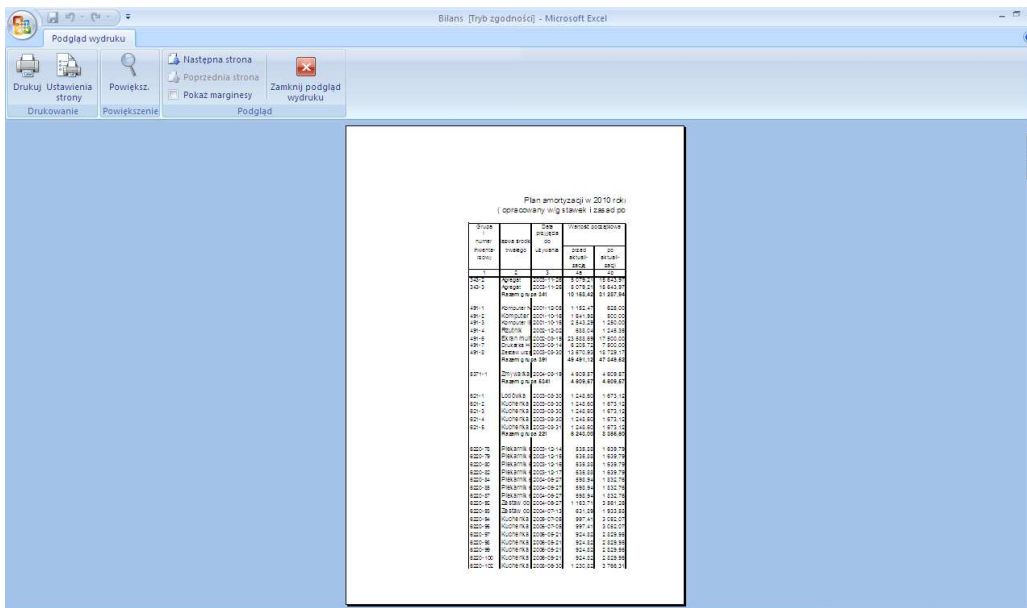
Bilans [Tryb zgodności] - Microsoft Excel

Podgląd wydruku

Drukuj Ustawienia strony
Drukowanie

Powiększ.
Powiększenie

Następna strona
Poprzednia strona
Pokaż marginesy
Zamknij podgląd wydruku
Podgląd

Plan amortyzacji w 2010 rok
( opracowany wg stawek i zasad po

| Grupa / numer inwentarzowy | Nazwa środka trwałego | Data przyjęcia do używania | Wartość początkowa przed aktualizacją | po aktualizacji |
|---|---|---|---|---|
| 1 | 2 | 3 | 4a | 4b |
| 340-2 | Agregat | 2003-11-26 | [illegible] | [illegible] |
| 340-3 | Agregat | 2003-11-26 | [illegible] | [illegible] |
| | Razem grupa 341 | | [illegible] | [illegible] |
| 491-1 | Komputer | 2001-12-03 | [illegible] | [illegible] |
| 491-2 | Komputer | 2001-10-16 | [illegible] | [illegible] |
| 491-3 | Komputer | 2001-10-16 | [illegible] | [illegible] |
| 491-4 | Rzutnik | 2002-12-02 | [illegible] | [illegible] |
| 491-6 | Ekran | 2003-03-19 | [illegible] | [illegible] |
| 491-7 | Drukarka | 2003-02-04 | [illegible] | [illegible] |
| 491-8 | Zestaw | 2003-03-30 | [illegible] | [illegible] |
| | Razem grupa 491 | | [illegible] | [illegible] |
| 8371-1 | Zmywalka | 2004-03-19 | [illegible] | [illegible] |
| | Razem grupa 8371 | | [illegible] | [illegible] |
| 821-1 | Lodówka | 2003-03-30 | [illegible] | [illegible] |
| 821-2 | Kuchenka | 2003-03-30 | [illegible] | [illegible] |
| 821-3 | Kuchenka | 2003-03-30 | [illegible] | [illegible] |
| 821-4 | Kuchenka | 2003-03-30 | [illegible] | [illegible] |
| 821-5 | Kuchenka | 2003-03-31 | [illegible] | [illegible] |
| | Razem grupa 821 | | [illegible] | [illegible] |
| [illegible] | Piekarnik | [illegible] | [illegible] | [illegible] |
| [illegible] | Zestaw | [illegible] | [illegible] | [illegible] |
| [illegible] | Kuchenka | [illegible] | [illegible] | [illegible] |